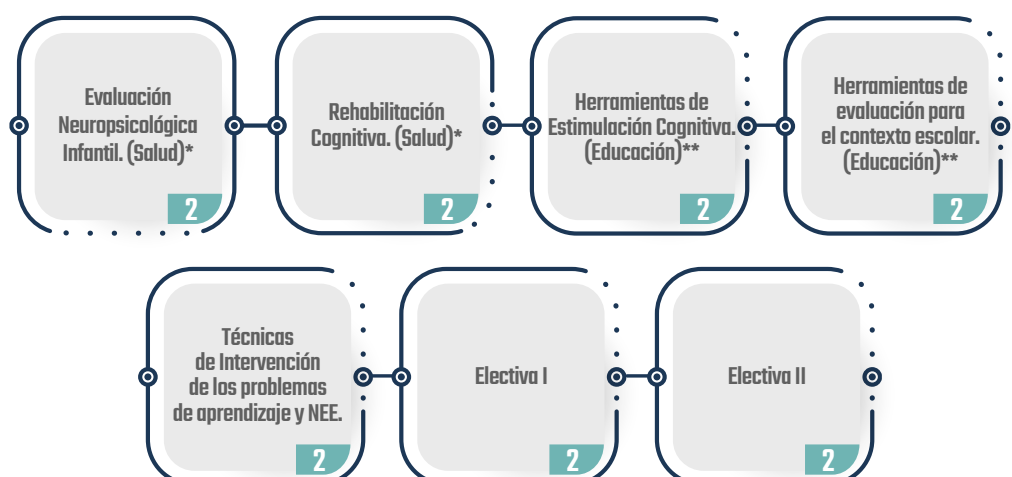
Evaluación Neuropsicológica Infantil. (Salud)*

2

Rehabilitación Cognitiva. (Salud)*

2

Herramientas de Estimulación Cognitiva. (Educación)**

2

Herramientas de evaluación para el contexto escolar. (Educación)**

2

Técnicas de Intervención de los problemas de aprendizaje y NEE.

2

Electiva I

2

Electiva II

2